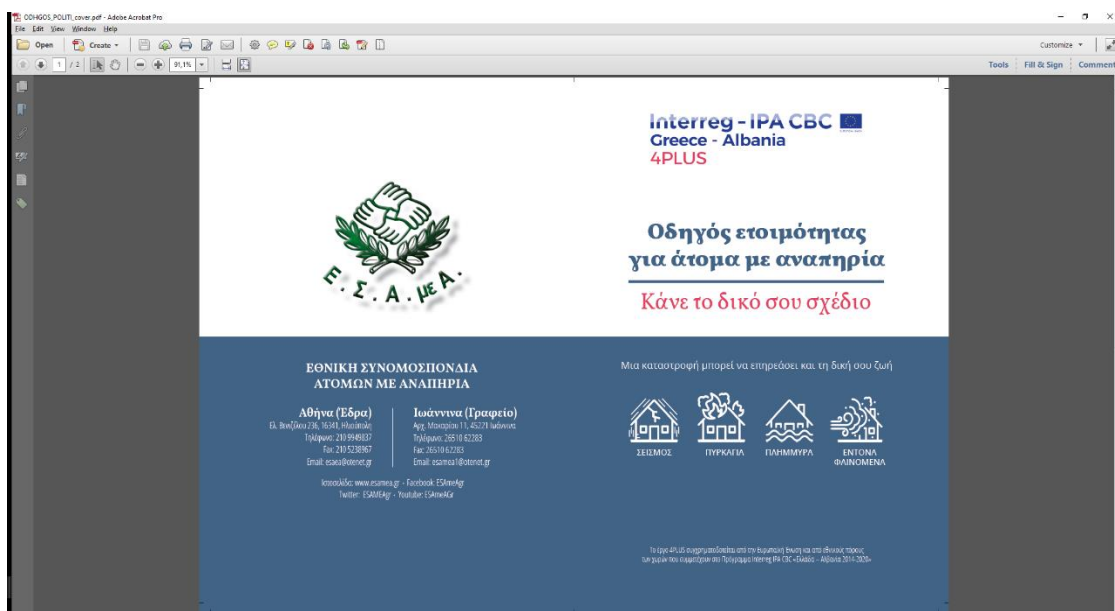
ODHGOS_POLITI_cover.pdf - Adobe Acrobat Pro
File Edit View Window Help
Open Create
1 / 2 91,1%
Customize
Tools Fill & Sign Comment

Interreg - IPA CBC
Greece - Albania
4PLUS

Ε. Σ. Α. μεΑ.

Οδηγός ετοιμότητας για άτομα με αναπηρία

Κάνε το δικό σου σχέδιο

ΕΘΝΙΚΗ ΣΥΝΟΜΟΣΠΟΝΔΙΑ ΑΤΟΜΩΝ ΜΕ ΑΝΑΠΗΡΙΑ

Αθήνα (Έδρα)
Ελ. Βενιζέλου 236, 16341, Ηλιούπολη
Τηλέφωνο: 210 9949837
Fax: 210 5238967
Email: esaea@otenet.gr

Ιωάννινα (Γραφείο)
Αρχ. Μακαρίου 11, 45221 Ιωάννινα
Τηλέφωνο: 26510 62283
Fax: 26510 62283
Email: esamea1@otenet.gr

Ιστοσελίδα: www.esamea.gr - Facebook: ESAmeAgr
Twitter: ESAMEAgr - Youtube: ESAmeAGr

Μια καταστροφή μπορεί να επηρεάσει και τη δική σου ζωή

ΣΕΙΣΜΟΣ
ΠΥΡΚΑΓΙΑ
ΠΛΗΜΜΥΡΑ
ΕΝΤΟΝΑ ΦΑΙΝΟΜΕΝΑ

Το έργο 4PLUS συγχρηματοδοτείται από την Ευρωπαϊκή Ένωση και από εθνικούς πόρους των χωρών που συμμετέχουν στο Πρόγραμμα Interreg IPA CBC «Ελλάδα – Αλβανία 2014-2020»